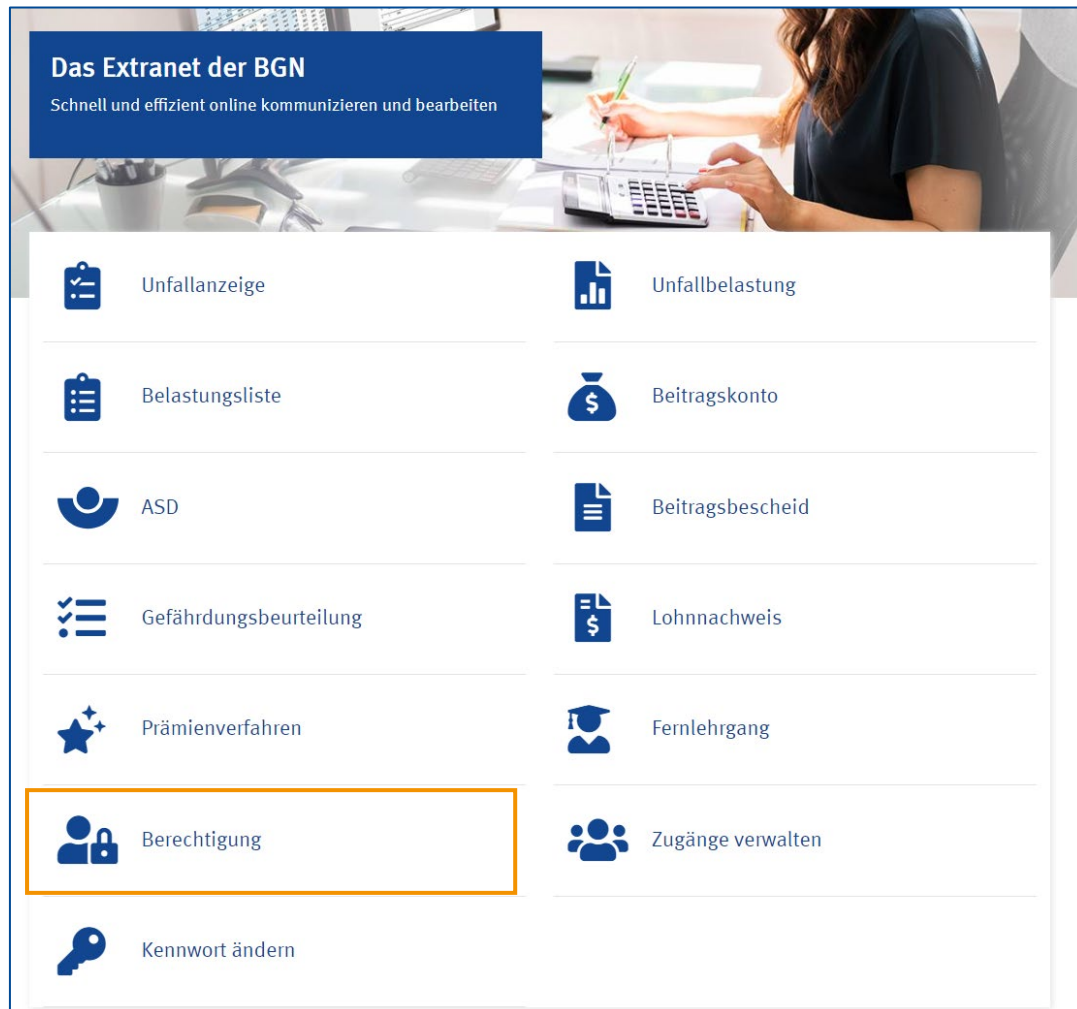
Das Extranet der BGN
Schnell und effizient online kommunizieren und bearbeiten

Unfallanzeige

Belastungsliste

ASD

Gefährdungsbeurteilung

Prämienverfahren

Berechtigung

Kennwort ändern

Unfallbelastung

Beitragskonto

Beitragsbescheid

Lohnnachweis

Fernlehrgang

Zugänge verwalten